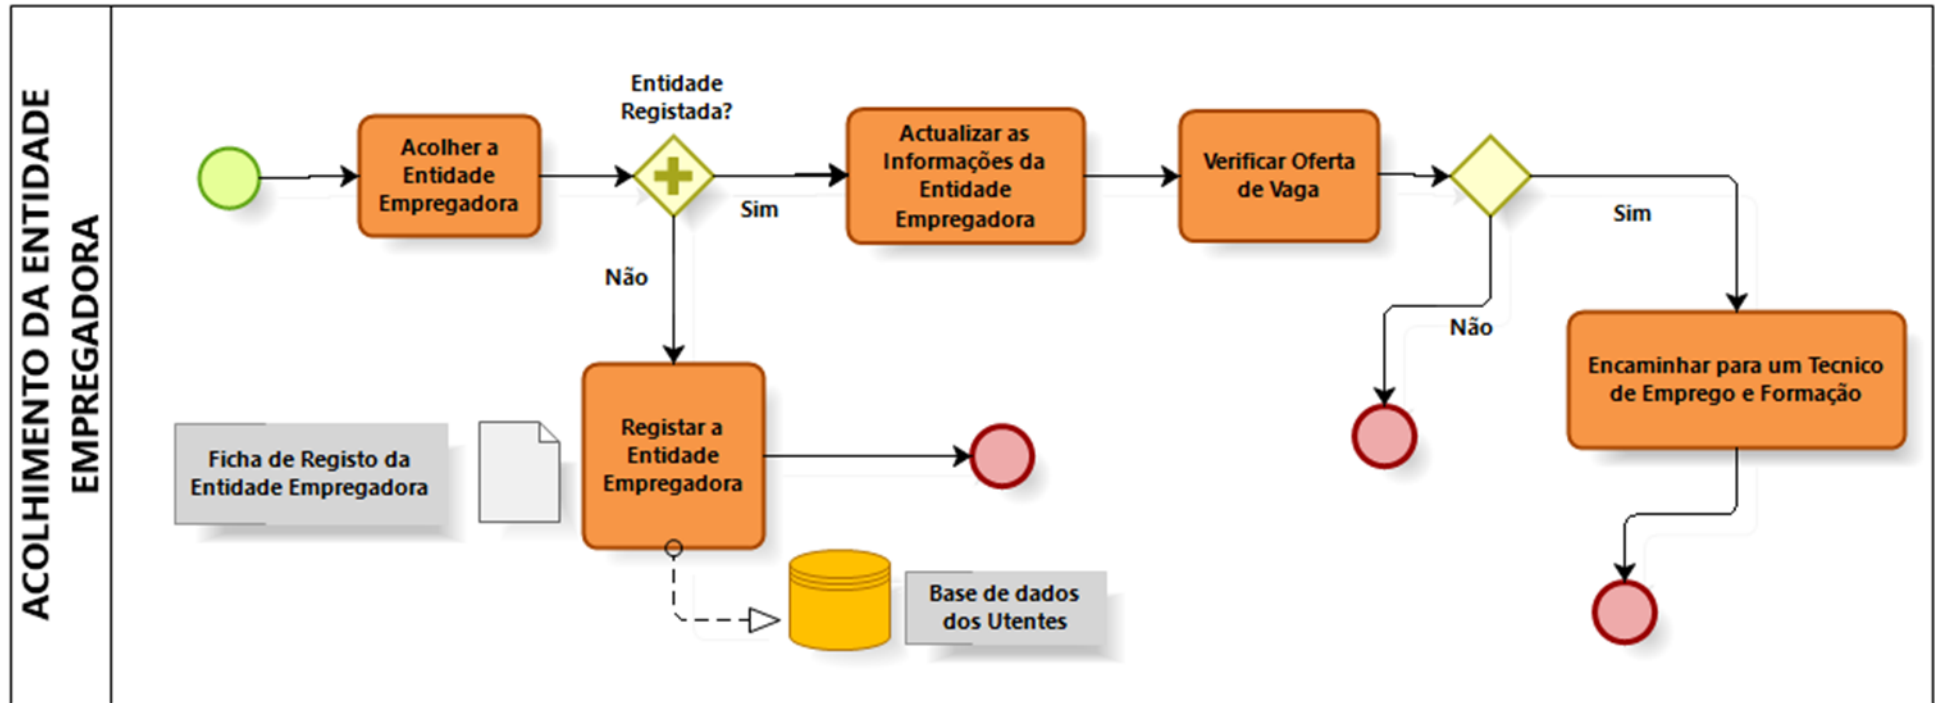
ACOLHIMENTO DA ENTIDADE EMPREGADORA

Acolher a Entidade Empregadora

Entidade Registada?

Sim

Não

Actualizar as Informações da Entidade Empregadora

Verificar Oferta de Vaga

Sim

Não

Encaminhar para um Tecnico de Emprego e Formação

Ficha de Registo da Entidade Empregadora

Registar a Entidade Empregadora

Base de dados dos Utentes